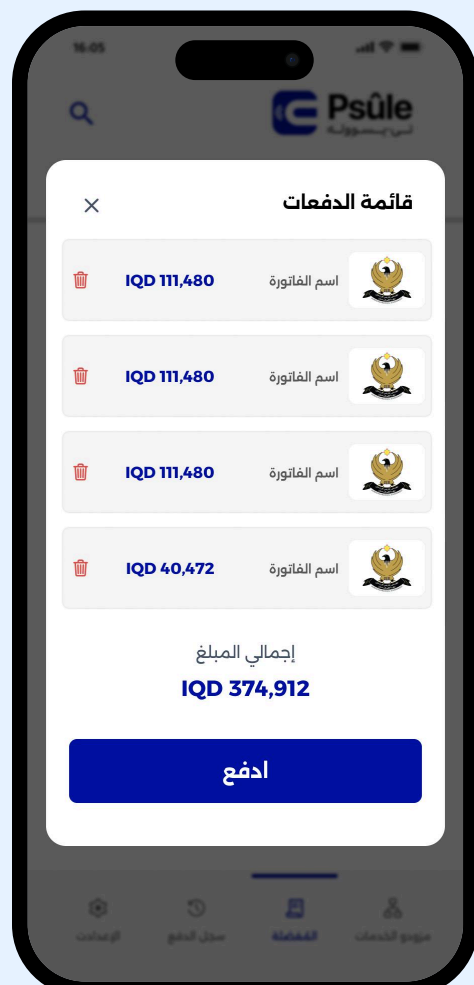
16:05

Psûle
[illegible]

قائمة الدفعات

اسم الفاتورة IQD 111,480

اسم الفاتورة IQD 111,480

اسم الفاتورة IQD 111,480

اسم الفاتورة IQD 40,472

إجمالي المبلغ
IQD 374,912

ادفع

مزودو الخدمات المفضلة سجل الدفع الإعدادات